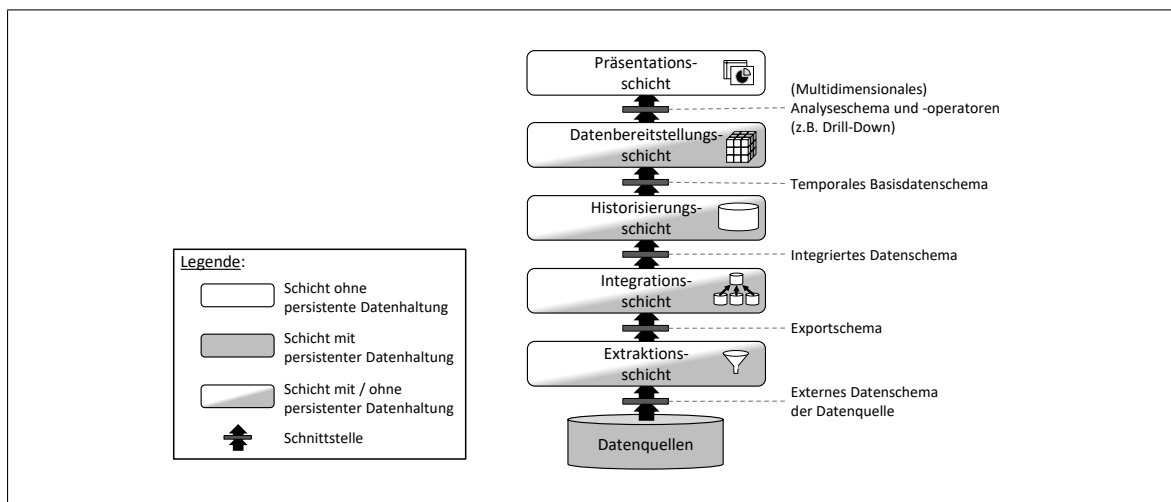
Präsentationsschicht

(Multidimensionales) Analyseschema und -operatoren (z.B. Drill-Down)

Datenbereitstellungsschicht

Temporales Basisdatenschema

Historisierungsschicht

Integriertes Datenschema

Integrationsschicht

Exportschema

Extraktionsschicht

Externes Datenschema der Datenquelle

Datenquellen

Legende:

Schicht ohne persistente Datenhaltung

Schicht mit persistenter Datenhaltung

Schicht mit / ohne persistenter Datenhaltung

Schnittstelle